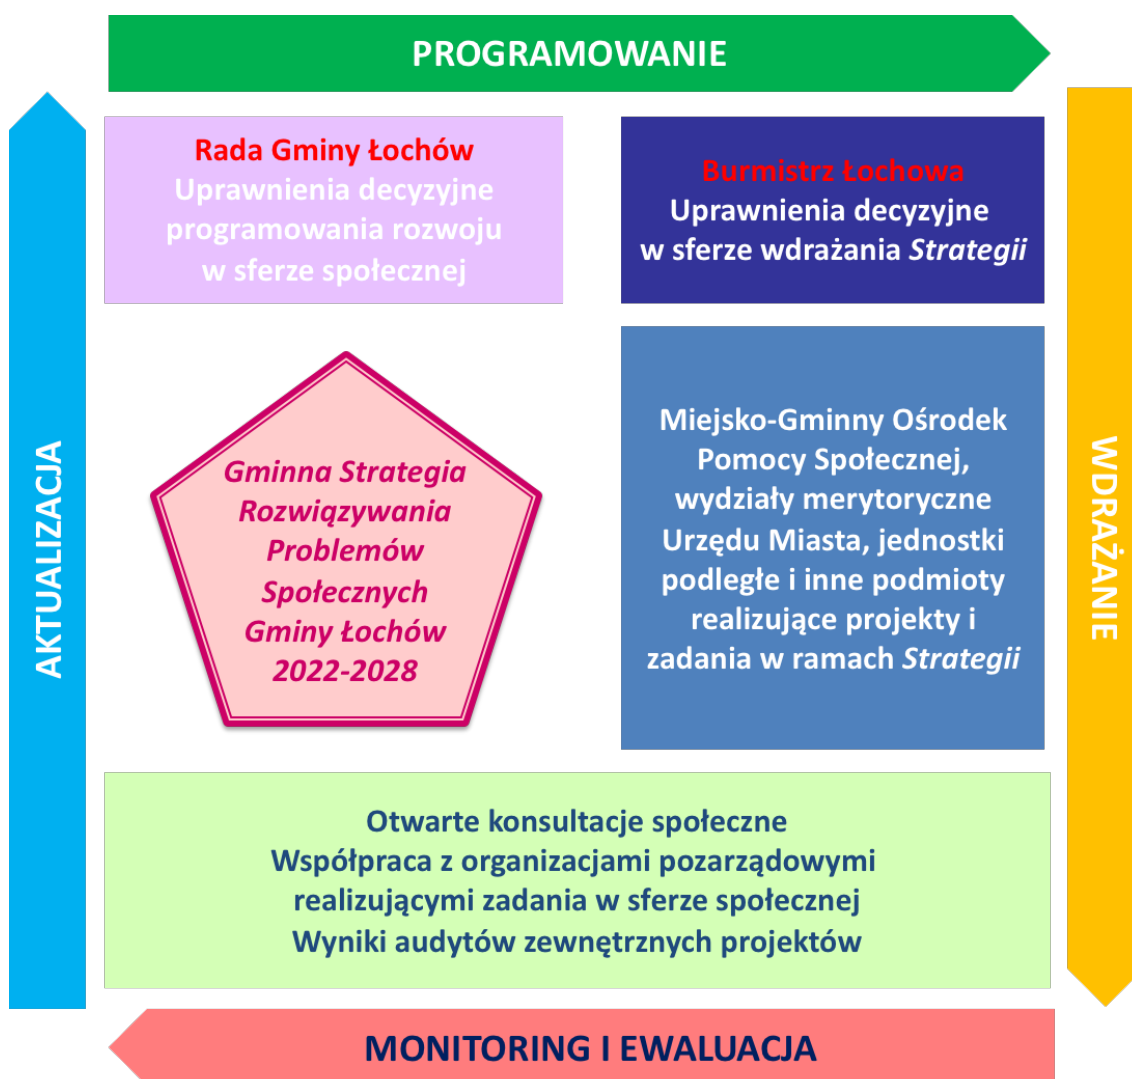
PROGRAMOWANIE

AKTUALIZACJA

Rada Gminy Łochów
Uprawnienia decyzyjne programowania rozwoju w sferze społecznej

Burmistrz Łochowa
Uprawnienia decyzyjne w sferze wdrażania *Strategii*

Gminna Strategia Rozwiązywania Problemów Społecznych Gminy Łochów 2022-2028

Miejsko-Gminny Ośrodek Pomocy Społecznej, wydziały merytoryczne Urzędu Miasta, jednostki podległe i inne podmioty realizujące projekty i zadania w ramach *Strategii*

WDRAŻANIE

Otwarte konsultacje społeczne
Współpraca z organizacjami pozarządowymi realizującymi zadania w sferze społecznej
Wyniki audytów zewnętrznych projektów

MONITORING I EWALUACJA